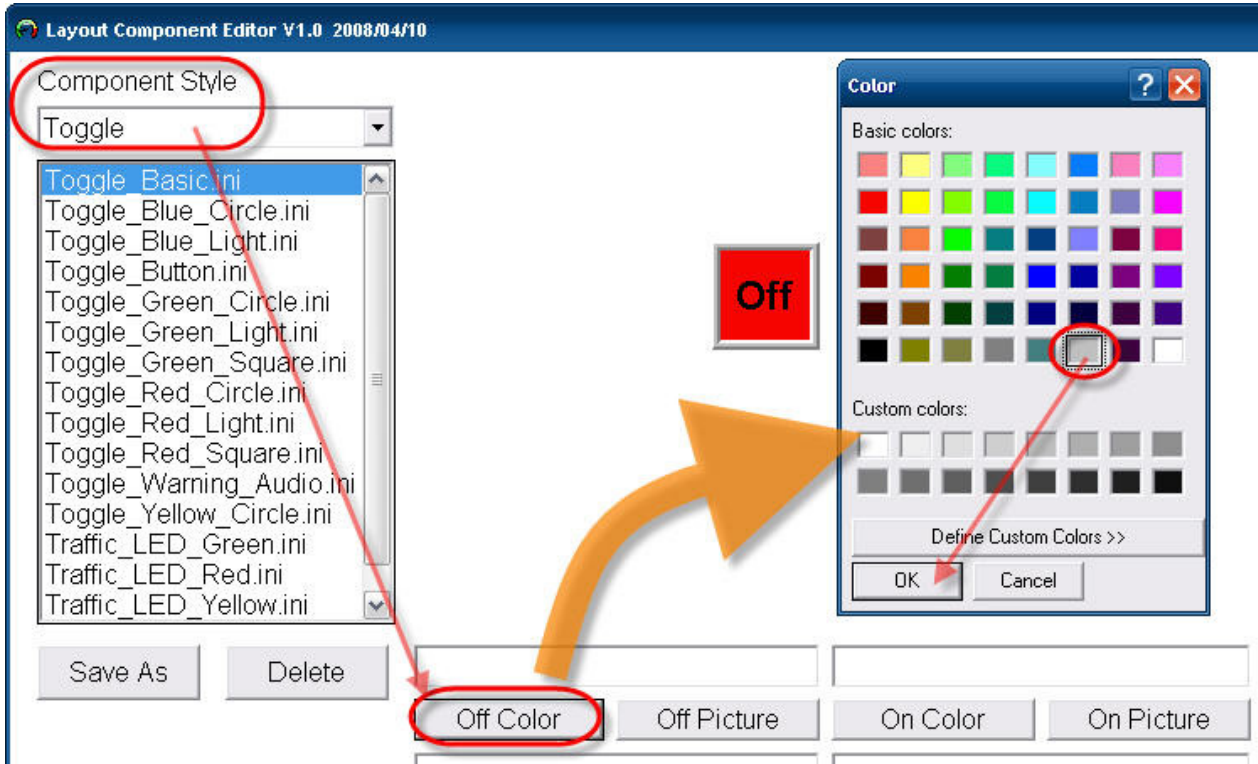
Layout Component Editor V1.0 2008/04/10

Component Style

Toggle

Toggle_Basic.ini
Toggle_Blue_Circle.ini
Toggle_Blue_Light.ini
Toggle_Button.ini
Toggle_Green_Circle.ini
Toggle_Green_Light.ini
Toggle_Green_Square.ini
Toggle_Red_Circle.ini
Toggle_Red_Light.ini
Toggle_Red_Square.ini
Toggle_Warning_Audio.ini
Toggle_Yellow_Circle.ini
Traffic_LED_Green.ini
Traffic_LED_Red.ini
Traffic_LED_Yellow.ini

Save As

Delete

Off Color

Off Picture

On Color

On Picture

Off

Color

?

Basic colors:

Custom colors:

Define Custom Colors >>

OK

Cancel